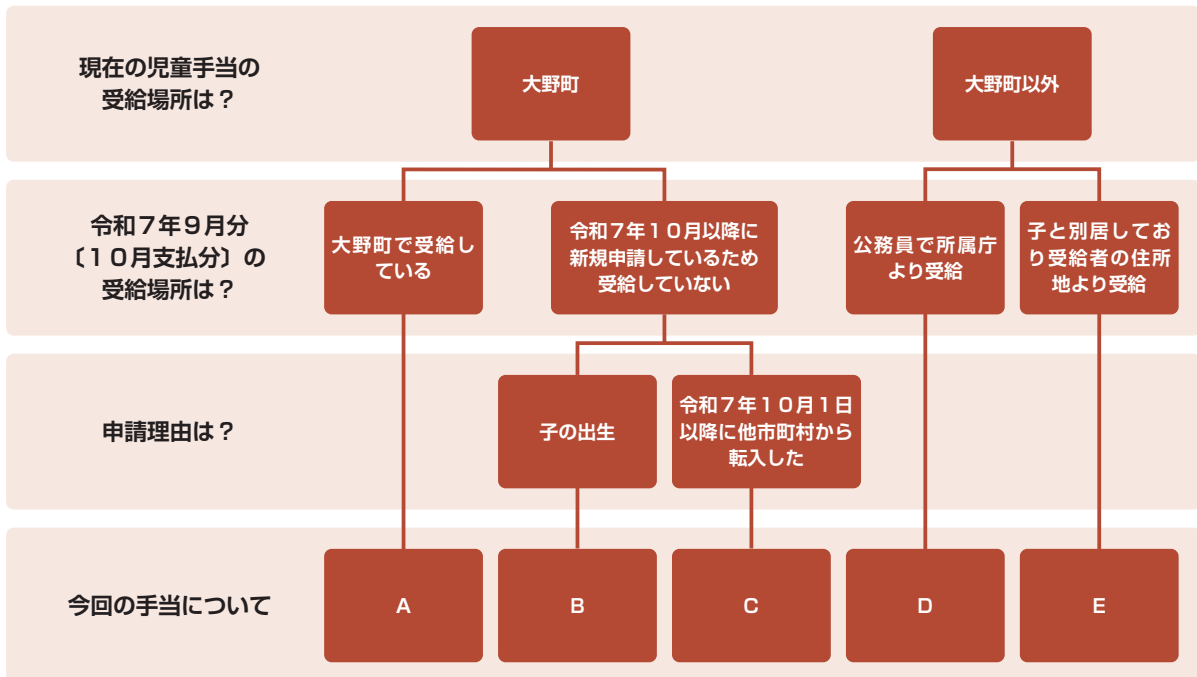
現在の児童手当の受給場所は？

大野町

大野町以外

令和７年９月分〔１０月支払分〕の受給場所は？

大野町で受給している

令和７年１０月以降に新規申請しているため受給していない

公務員で所属庁より受給

子と別居しており受給者の住所地より受給

申請理由は？

子の出生

令和７年１０月１日以降に他市町村から転入した

今回の手当について

A

B

C

D

E